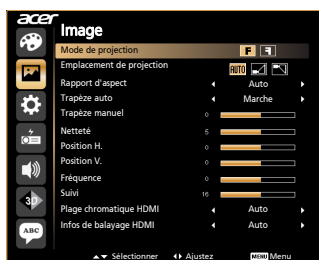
acer
Image

Mode de projection
Emplacement de projection AUTO
Rapport d'aspect Auto
Trapèze auto Marche
Trapèze manuel 0
Netteté 5
Position H. 0
Position V. 0
Fréquence 0
Suivi 16
Plage chromatique HDMI Auto
Infos de balayage HDMI Auto

3D
ABC

Sélectionner Ajustez MENU Menu